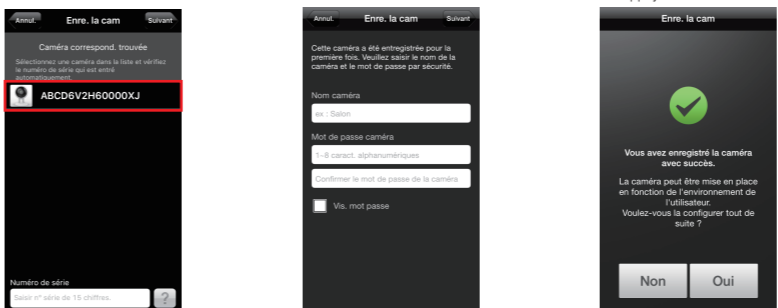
Annul. Enre. la cam Suivant

Caméra correspond. trouvée

Sélectionnez une caméra dans la liste et vérifiez le numéro de série qui est entré automatiquement.

ABCD6V2H60000XJ

Numéro de série

Saisir n° série de 15 chiffres.

?

Annul. Enre. la cam Suivant

Cette caméra a été entregistrée pour la première fois. Veuillez saisir le nom de la caméra et le mot de passe par sécurité.

Nom caméra

ex : Salon

Mot de passe caméra

1~8 caract. alphanumériques

Confirmer le mot de passe de la caméra

Vis. mot passe

Enre. la cam

Vous avez enregistré la caméra avec succès.

La caméra peut être mise en place en fonction de l'environnement de l'utilisateur.
Voulez-vous la configurer tout de suite ?

Non Oui